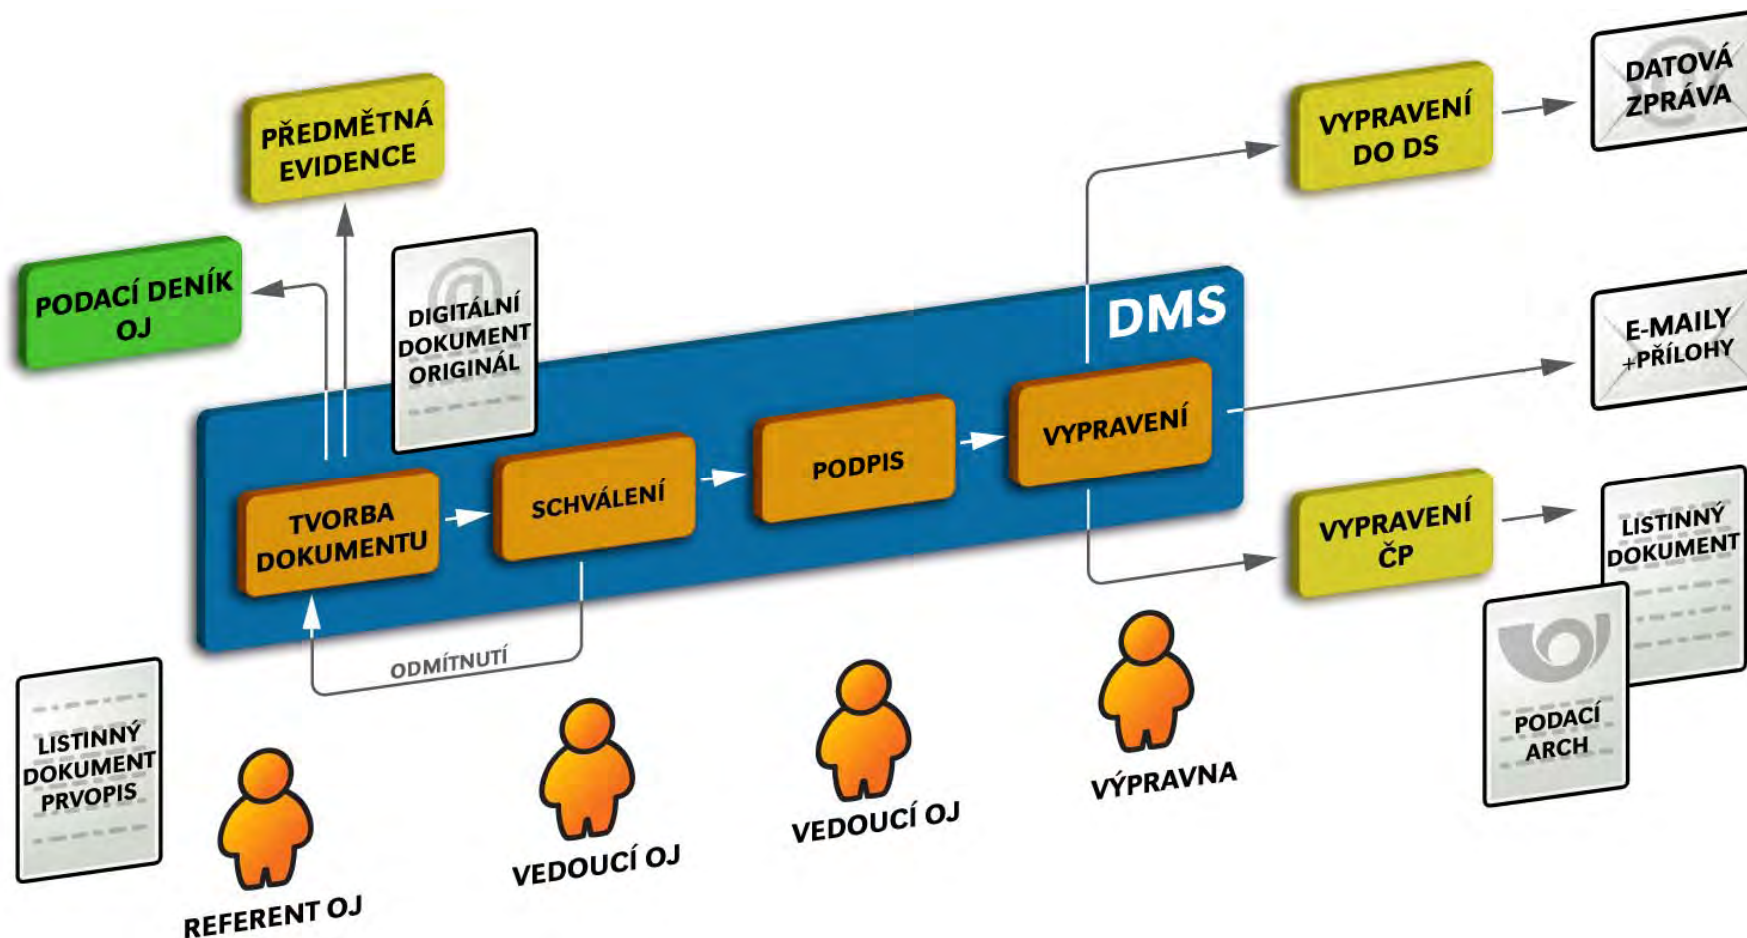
PŘEDMĚTNÁ EVIDENCE

PODACÍ DENÍK OJ

DIGITÁLNÍ DOKUMENT ORIGINÁL

DMS

TVORBA DOKUMENTU

SCHVÁLENÍ

PODPIS

VYPRAVENÍ

ODMÍTNUTÍ

VYPRAVENÍ DO DS

DATOVÁ ZPRÁVA

E-MAILY +PŘÍLOHY

VYPRAVENÍ ČP

LISTINNÝ DOKUMENT

PODACÍ ARCH

LISTINNÝ DOKUMENT PRVOPIS

REFERENT OJ

VEDOUCÍ OJ

VEDOUCÍ OJ

VÝPRAVNA